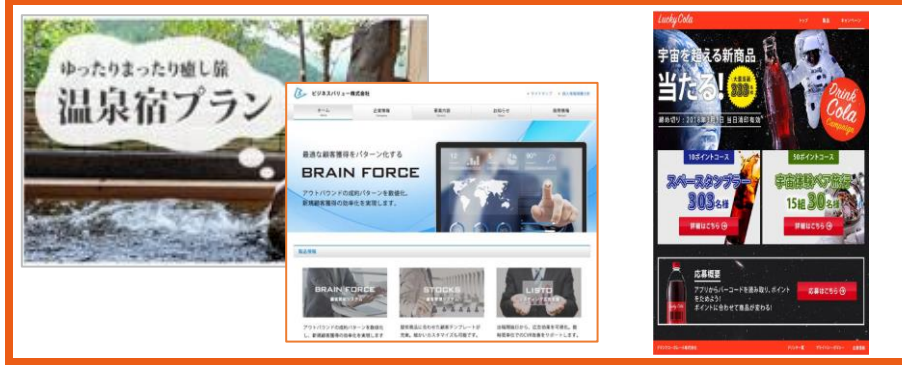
ゆったりまったり癒し旅
温泉宿プラン

ビジネスバリュー株式会社

ホーム
企業情報
事業内容
お知らせ
採用情報

最適な顧客獲得をパターン化する
BRAIN FORCE
アウトバウンドの成約パターンを数値化、新規顧客獲得の効率化を実現します。

BRAIN FORCE
STOCKS
LISTO

Lucky Cola
宇宙を超える新商品
当たる!
303名様
締め切り:2014年3月31日 当日消印有効
Drink Cola Campaign
10ポイントコース
スペースタンブラー
303名様
詳細はこちら
50ポイントコース
宇宙旅行ペア旅行
15組30名様
詳細はこちら
応募概要
アプリからバーコードを読み取り、ポイントをためよう!
ポイントに合わせて商品が変わる!
応募はこちら